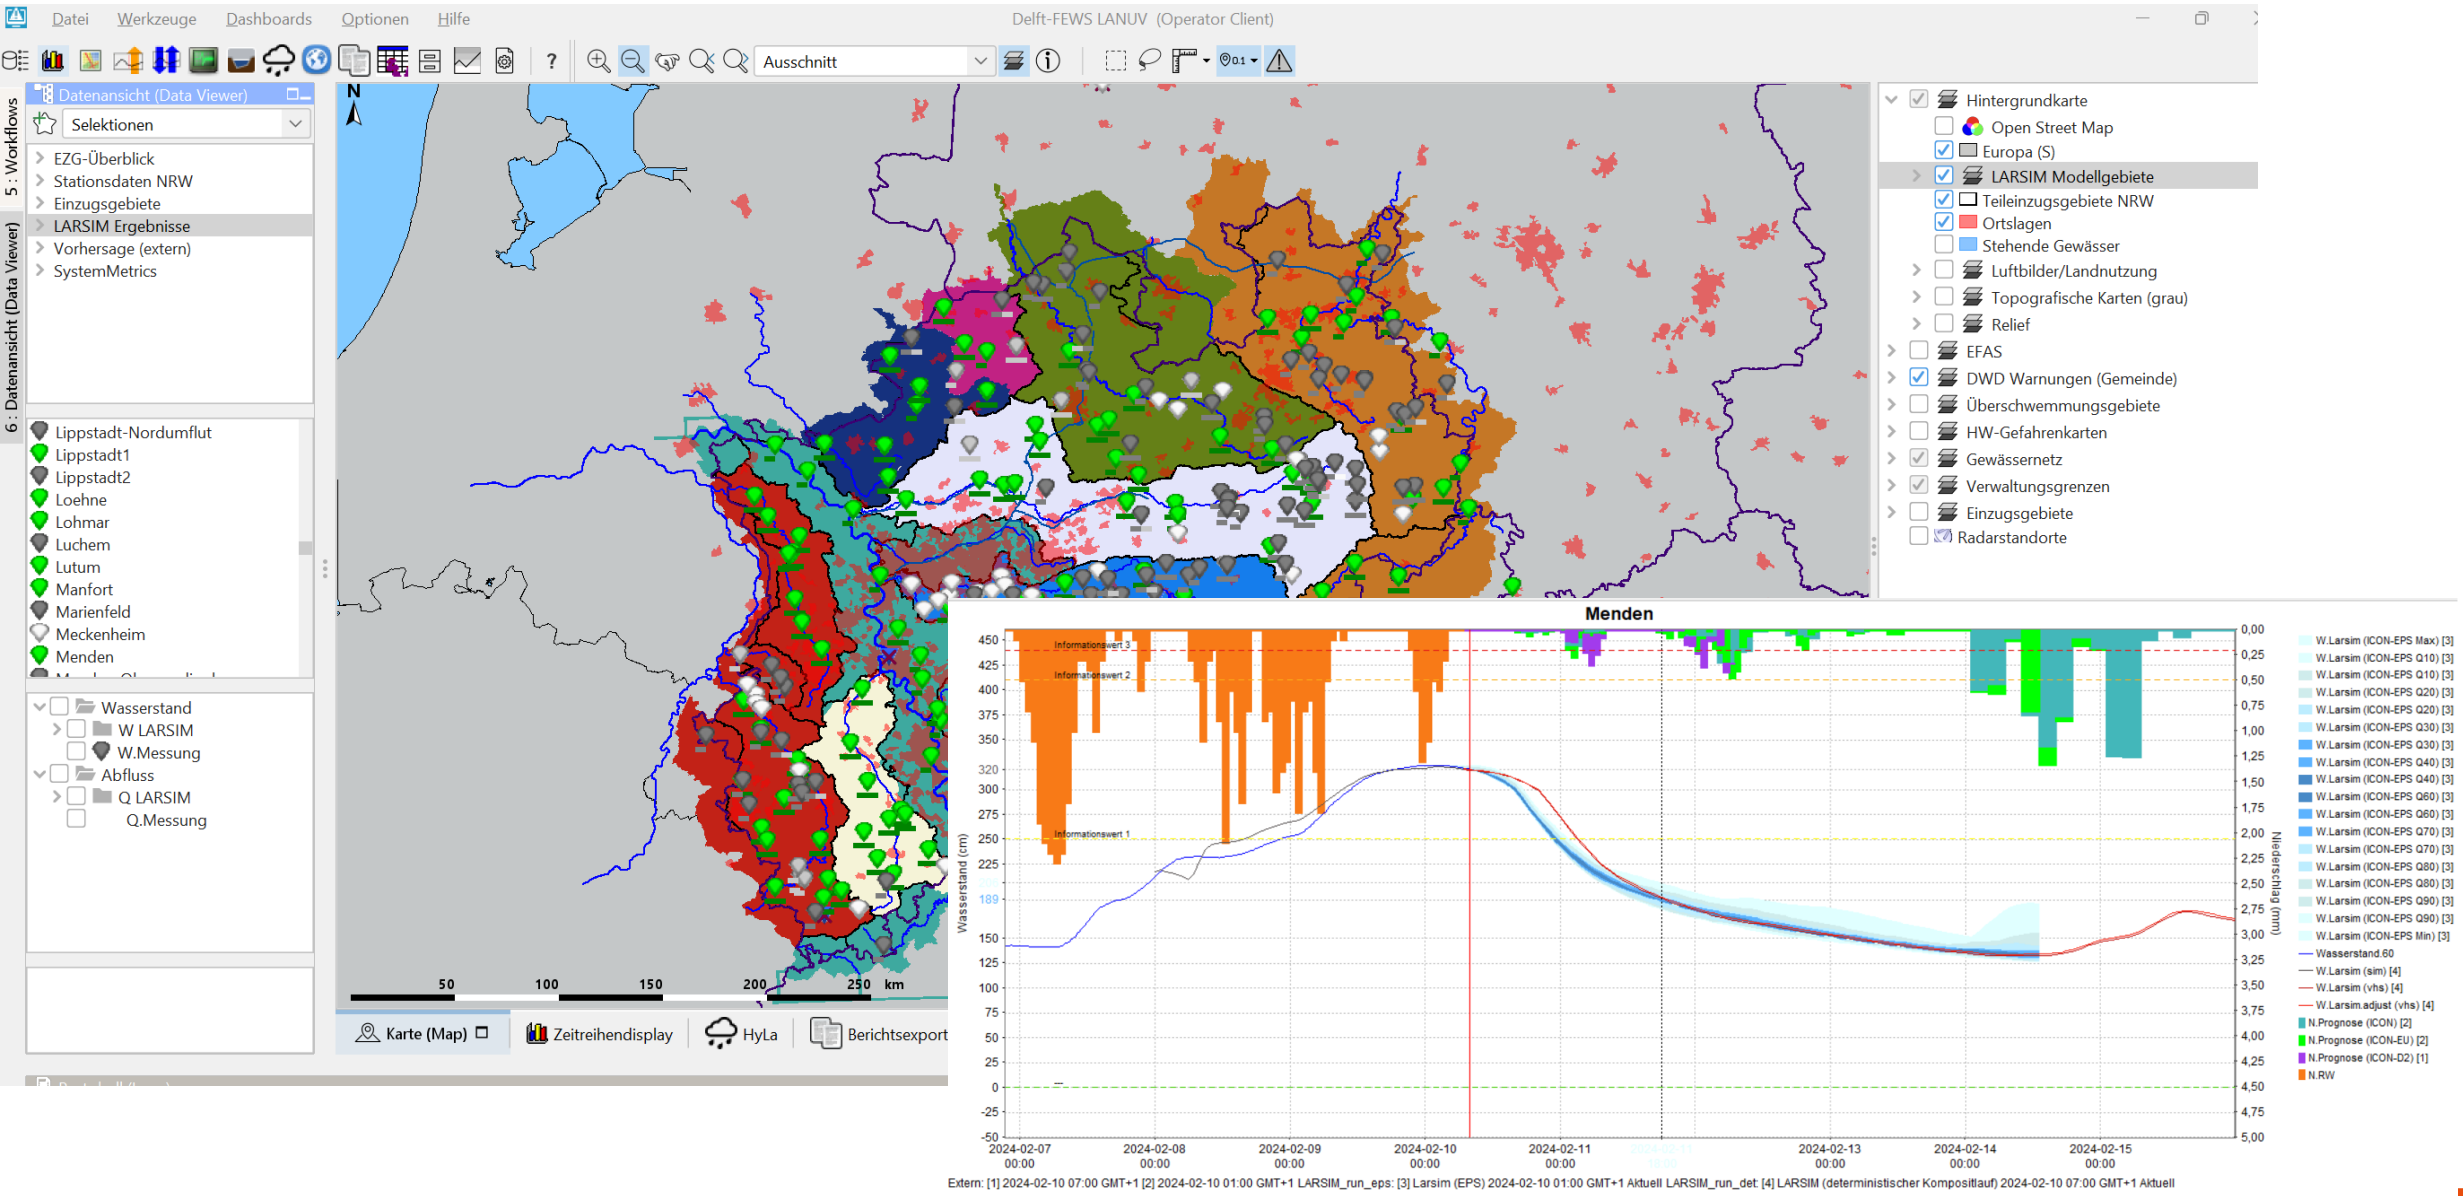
Datei Werkzeuge Dashboards Optionen Hilfe

Delft-FEWS LANUV (Operator Client)

Ausschnitt

5 : Workflows

6 : Datenansicht (Data Viewer)

Datenansicht (Data Viewer)

Selektionen

EZG-Überblick
Stationsdaten NRW
Einzugsgebiete
LARSIM Ergebnisse
Vorhersage (extern)
SystemMetrics

Lippstadt-Nordumflut
Lippstadt1
Lippstadt2
Loehne
Lohmar
Luchem
Lutum
Manfort
Marienfeld
Meckenheim
Menden

Wasserstand
W LARSIM
W.Messung
Abfluss
Q LARSIM
Q.Messung

N

50 100 150 200 250 km

Karte (Map)
Zeitreihendisplay
HyLa
Berichtsexport

Hintergrundkarte
Open Street Map
Europa (S)
LARSIM Modellgebiete
Teileinzugsgebiete NRW
Ortslagen
Stehende Gewässer
Luftbilder/Landnutzung
Topografische Karten (grau)
Relief
EFAS
DWD Warnungen (Gemeinde)
Überschwemmungsgebiete
HW-Gefahrenkarten
Gewässernetz
Verwaltungsgrenzen
Einzugsgebiete
Radarstandorte

Menden

Informationswert 3
Informationswert 2
Informationswert 1

Wasserstand (cm)
450 425 400 375 350 320 300 275 250 225 189 150 125 100 75 50 25 0 -25 -50

Niederschlag (mm)
0,00 0,25 0,50 0,75 1,00 1,25 1,50 1,75 2,00 2,25 2,50 2,75 3,00 3,25 3,50 3,75 4,00 4,25 4,50 4,75 5,00

2024-02-07 00:00
2024-02-08 00:00
2024-02-09 00:00
2024-02-10 00:00
2024-02-11 00:00
2024-02-13 00:00
2024-02-14 00:00
2024-02-15 00:00

W.Larsim (ICON-EPS Max) [3]
W.Larsim (ICON-EPS Q10) [3]
W.Larsim (ICON-EPS Q10) [3]
W.Larsim (ICON-EPS Q20) [3]
W.Larsim (ICON-EPS Q20) [3]
W.Larsim (ICON-EPS Q30) [3]
W.Larsim (ICON-EPS Q30) [3]
W.Larsim (ICON-EPS Q40) [3]
W.Larsim (ICON-EPS Q40) [3]
W.Larsim (ICON-EPS Q60) [3]
W.Larsim (ICON-EPS Q60) [3]
W.Larsim (ICON-EPS Q70) [3]
W.Larsim (ICON-EPS Q70) [3]
W.Larsim (ICON-EPS Q80) [3]
W.Larsim (ICON-EPS Q80) [3]
W.Larsim (ICON-EPS Q90) [3]
W.Larsim (ICON-EPS Q90) [3]
W.Larsim (ICON-EPS Min) [3]
Wasserstand.60
W.Larsim (sim) [4]
W.Larsim (vhs) [4]
W.Larsim.adjust (vhs) [4]
N.Prognose (ICON) [2]
N.Prognose (ICON-EU) [2]
N.Prognose (ICON-D2) [1]
N.RW

Extern: [1] 2024-02-10 07:00 GMT+1 [2] 2024-02-10 01:00 GMT+1 LARSIM_run_eps: [3] Larsim (EPS) 2024-02-10 01:00 GMT+1 Aktuell LARSIM_run_det: [4] LARSIM (deterministischer Kompositlauf) 2024-02-10 07:00 GMT+1 Aktuell